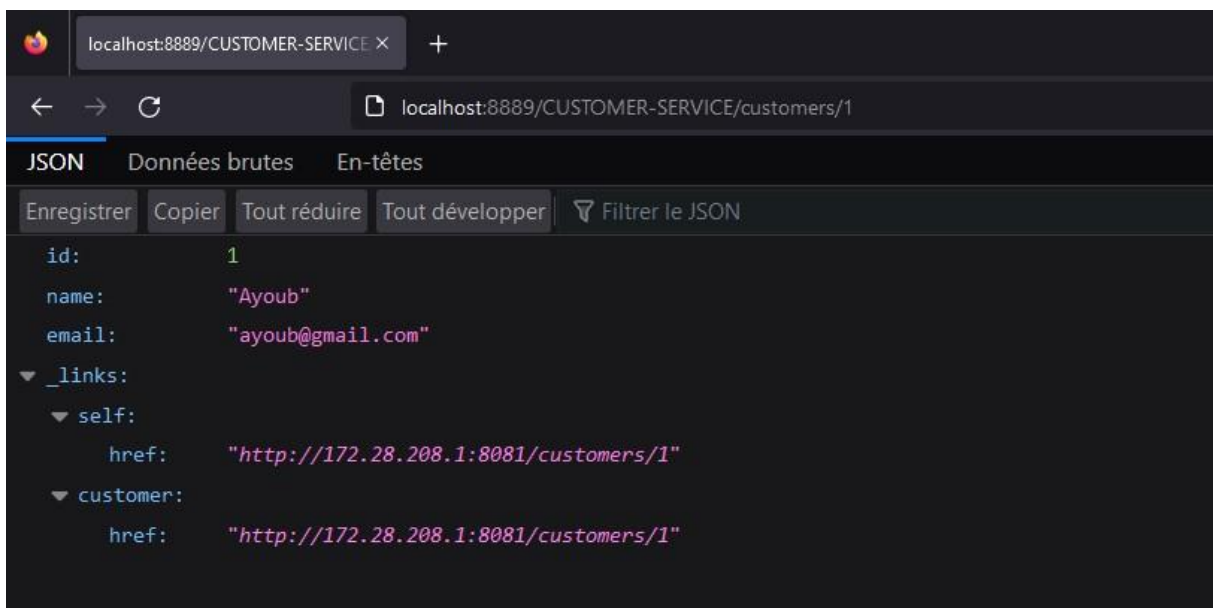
localhost:8889/CUSTOMER-SERVICE ×
+
localhost:8889/CUSTOMER-SERVICE/customers/1
JSON Données brutes En-têtes
Enregistrer Copier Tout réduire Tout développer Filtrer le JSON
id: 1
name: "Ayoub"
email: "ayoub@gmail.com"
_links:
self:
href: "http://172.28.208.1:8081/customers/1"
customer:
href: "http://172.28.208.1:8081/customers/1"